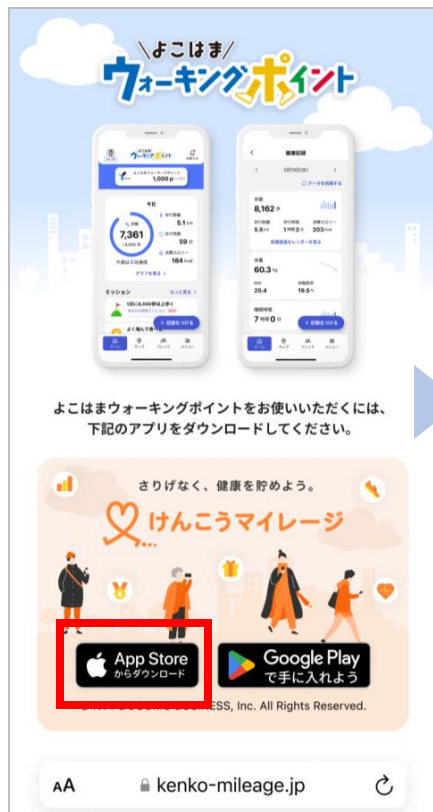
\よこはま/
ウォーキングポイント

よこはまウォーキングポイント
1,000 pt
今日
7,361 歩
グラフを見る
ミッション
+ 記録をつける

健康記録
8,162 歩
60.3 kg
20.4
19.5
7 時間 8 分
+ 記録をつける

よこはまウォーキングポイントをお使いいただくには、下記のアプリをダウンロードしてください。

さりげなく、健康を貯めよう。
けんこうマイレージ

App Store からダウンロード
Google Play で手に入れよう

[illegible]ESS, Inc. All Rights Reserved.

AA kenko-mileage.jp